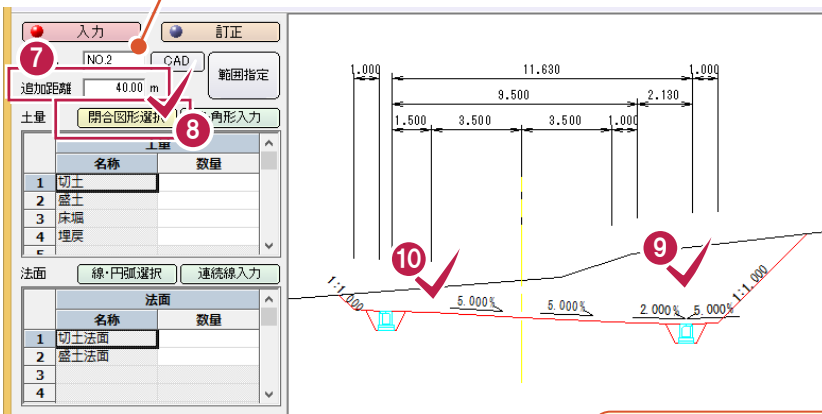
入力
訂正

NO.2
CAD
範囲指定
追加距離 40.00 m

土量
閉合図形選択 角形入力

土量
| | 名称 | 数量 |
|---|---|---|
| 1 | 切土 | |
| 2 | 盛土 | |
| 3 | 床堀 | |
| 4 | 埋戻 | |

法面
線･円弧選択
連続線入力

法面
| | 名称 | 数量 |
|---|---|---|
| 1 | 切土法面 | |
| 2 | 盛土法面 | |
| 3 | | |
| 4 | | |

1.000
11.630
1.000
9.500
2.130
1.500
3.500
3.500
1.000
1:1.000
5.000%
5.000%
2.000%
5.000%
1:1.000